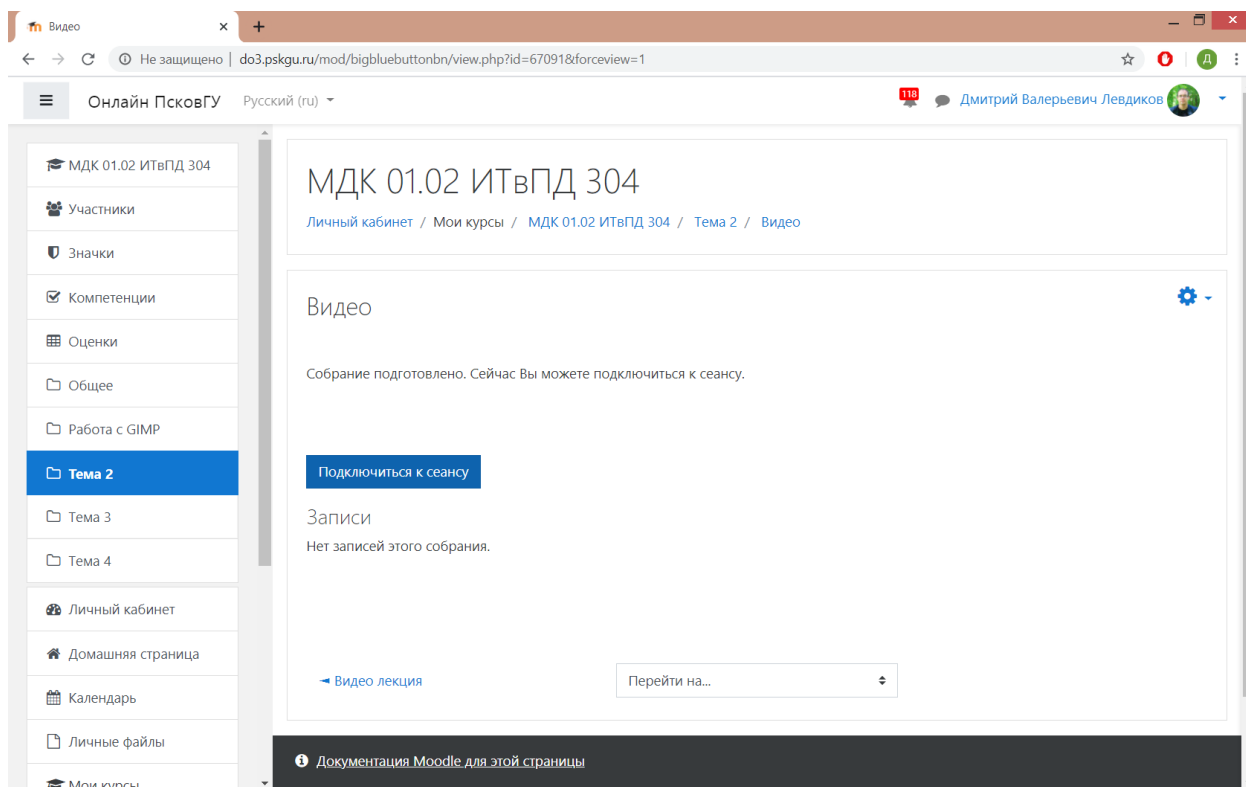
Видео
×
+
Не защищено | do3.pskgu.ru/mod/bigbluebuttonbn/view.php?id=67091&forceview=1
Д
Онлайн ПсковГУ
Русский (ru)
118
Дмитрий Валерьевич Левдиков

МДК 01.02 ИТвПД 304
Участники
Значки
Компетенции
Оценки
Общее
Работа с GIMP
Тема 2
Тема 3
Тема 4
Личный кабинет
Домашняя страница
Календарь
Личные файлы
Мои курсы

МДК 01.02 ИТвПД 304
Личный кабинет / Мои курсы / МДК 01.02 ИТвПД 304 / Тема 2 / Видео

Видео

Собрание подготовлено. Сейчас Вы можете подключиться к сеансу.

Подключиться к сеансу

Записи
Нет записей этого собрания.

◄ Видео лекция
Перейти на...

Документация Moodle для этой страницы